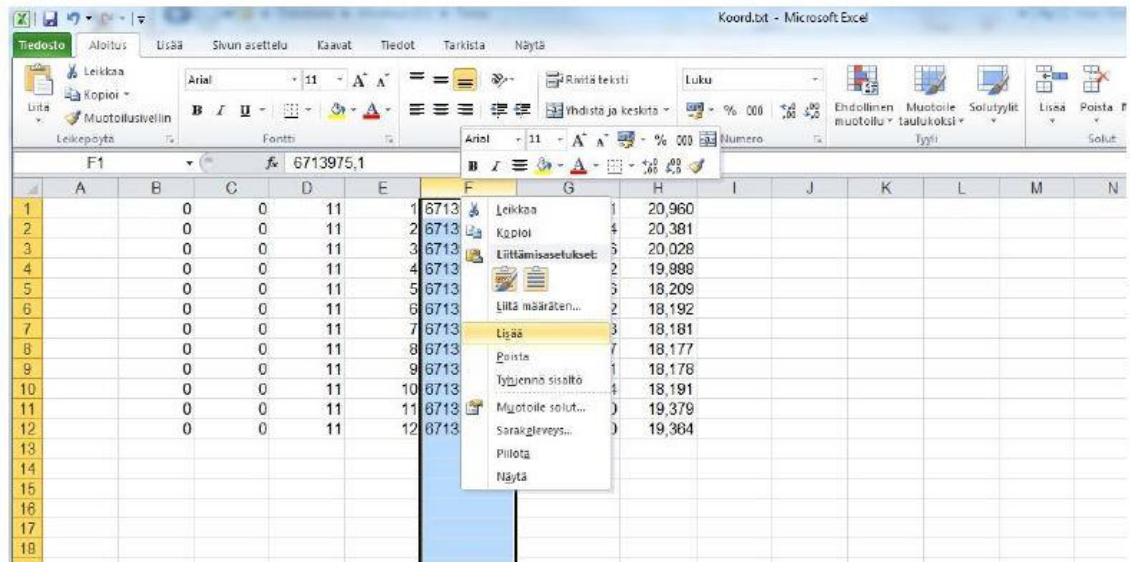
Koord.txt - Microsoft Excel

Tiedosto Aloitus Lisää Sivun asettelu Kaavat Tiedot Tarkista Näytä

Leikkaa
Kopioi
Liitä
Muotoilusivellin
Leikepöytä

Arial 11
Fontti

Rivitä teksti
Yhdistä ja keskitä

Luku
% 000
Numero

Ehdollinen muotoilu
Muotoile taulukoksi
Solutyylit
Tyyli

Lisää Poista
Solut

F1 $f_x$ 6713975,1

Arial 11 % 000

| | A | B | C | D | E | F | G | H | I | J | K | L | M | N |
|---|---|---|---|---|---|---|---|---|---|---|---|---|---|---|
| 1 | | 0 | 0 | 11 | 1 | 6713 | 1 | 20,960 | | | | | | |
| 2 | | 0 | 0 | 11 | 2 | 6713 | 4 | 20,381 | | | | | | |
| 3 | | 0 | 0 | 11 | 3 | 6713 | 5 | 20,028 | | | | | | |
| 4 | | 0 | 0 | 11 | 4 | 6713 | 2 | 19,988 | | | | | | |
| 5 | | 0 | 0 | 11 | 5 | 6713 | 5 | 18,209 | | | | | | |
| 6 | | 0 | 0 | 11 | 6 | 6713 | 2 | 18,192 | | | | | | |
| 7 | | 0 | 0 | 11 | 7 | 6713 | 3 | 18,181 | | | | | | |
| 8 | | 0 | 0 | 11 | 8 | 6713 | 7 | 18,177 | | | | | | |
| 9 | | 0 | 0 | 11 | 9 | 6713 | 1 | 18,178 | | | | | | |
| 10 | | 0 | 0 | 11 | 10 | 6713 | 4 | 18,191 | | | | | | |
| 11 | | 0 | 0 | 11 | 11 | 6713 | 0 | 19,379 | | | | | | |
| 12 | | 0 | 0 | 11 | 12 | 6713 | 0 | 19,364 | | | | | | |
| 13 | | | | | | | | | | | | | | |
| 14 | | | | | | | | | | | | | | |
| 15 | | | | | | | | | | | | | | |
| 16 | | | | | | | | | | | | | | |
| 17 | | | | | | | | | | | | | | |
| 18 | | | | | | | | | | | | | | |

Leikkaa
Kopioi
Liittämisasetukset:
Liitä määräten...
Lisää
Poista
Tyhjennä sisältö
Muotoile solut...
Sarakeleveys...
Piilota
Näytä